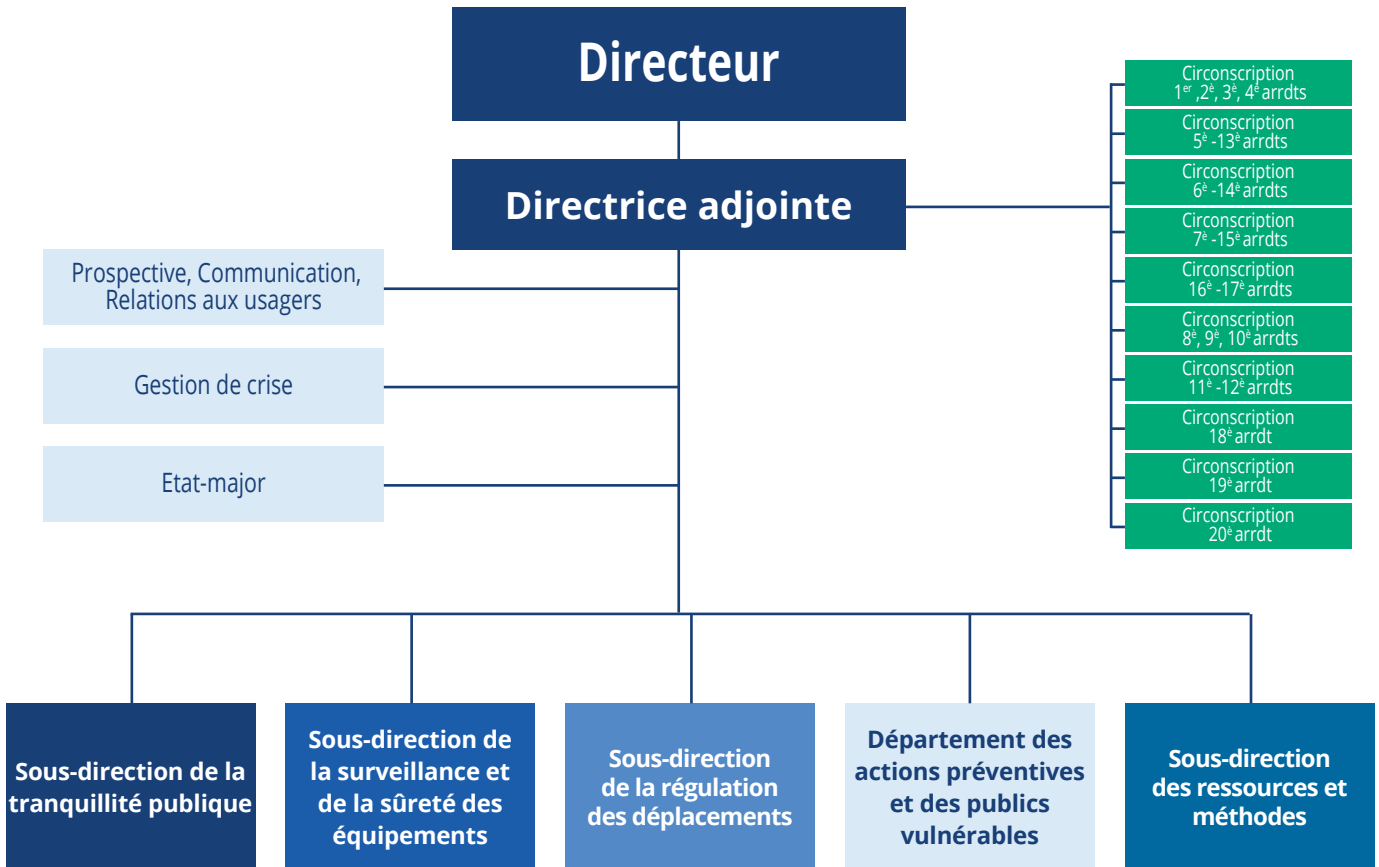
Directeur

Directrice adjointe

Prospective, Communication, Relations aux usagers

Gestion de crise

Etat-major

Circonscription $1^{er}$, $2^{e}$, $3^{e}$, $4^{e}$ arrdts

Circonscription $5^{e}$ -$13^{e}$ arrdts

Circonscription $6^{e}$ -$14^{e}$ arrdts

Circonscription $7^{e}$ -$15^{e}$ arrdts

Circonscription $16^{e}$ -$17^{e}$ arrdts

Circonscription $8^{e}$, $9^{e}$, $10^{e}$ arrdts

Circonscription $11^{e}$ -$12^{e}$ arrdts

Circonscription $18^{e}$ arrdt

Circonscription $19^{e}$ arrdt

Circonscription $20^{e}$ arrdt

Sous-direction de la tranquillité publique

Sous-direction de la surveillance et de la sûreté des équipements

Sous-direction de la régulation des déplacements

Département des actions préventives et des publics vulnérables

Sous-direction des ressources et méthodes